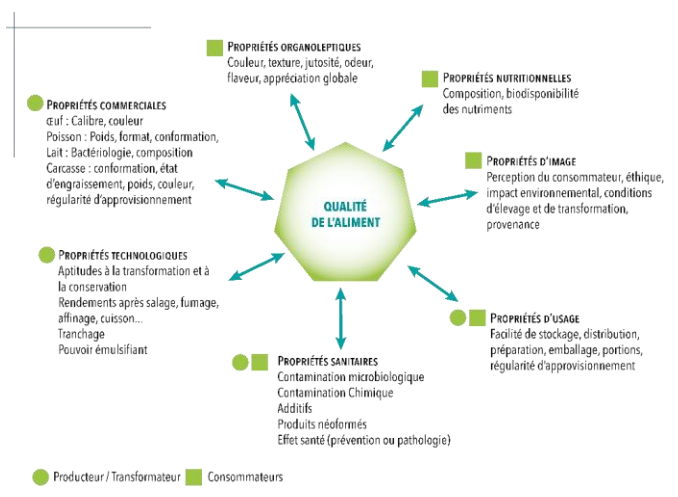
PROPRIÉTÉS ORGANOLEPTIQUES
Couleur, texture, jutosité, odeur, flaveur, appréciation globale

PROPRIÉTÉS NUTRITIONNELLES
Composition, biodisponibilité des nutriments

PROPRIÉTÉS COMMERCIALES
Œuf : Calibre, couleur
Poisson : Poids, format, conformation,
Lait : Bactériologie, composition
Carcasse : conformation, état d'engraissement, poids, couleur, régularité d'approvisionnement

PROPRIÉTÉS D'IMAGE
Perception du consommateur, éthique, impact environnemental, conditions d'élevage et de transformation, provenance

QUALITÉ DE L'ALIMENT

PROPRIÉTÉS TECHNOLOGIQUES
Aptitudes à la transformation et à la conservation
Rendements après salage, fumage, affinage, cuisson...
Tranchage
Pouvoir émulsifiant

PROPRIÉTÉS D'USAGE
Facilité de stockage, distribution, préparation, emballage, portions, régularité d'approvisionnement

PROPRIÉTÉS SANITAIRES
Contamination microbiologique
Contamination Chimique
Additifs
Produits néoformés
Effet santé (prévention ou pathologie)

Producteur / Transformateur
Consommateurs